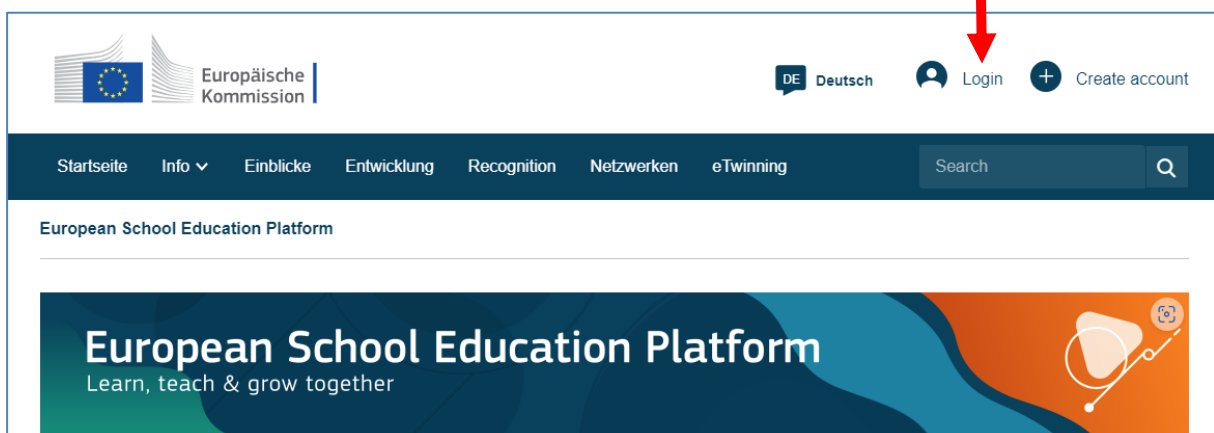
Europäische Kommission

DE Deutsch

Login

Create account

Startseite

Info

Einblicke

Entwicklung

Recognition

Netzwerken

eTwinning

Search

European School Education Platform

European School Education Platform

Learn, teach & grow together